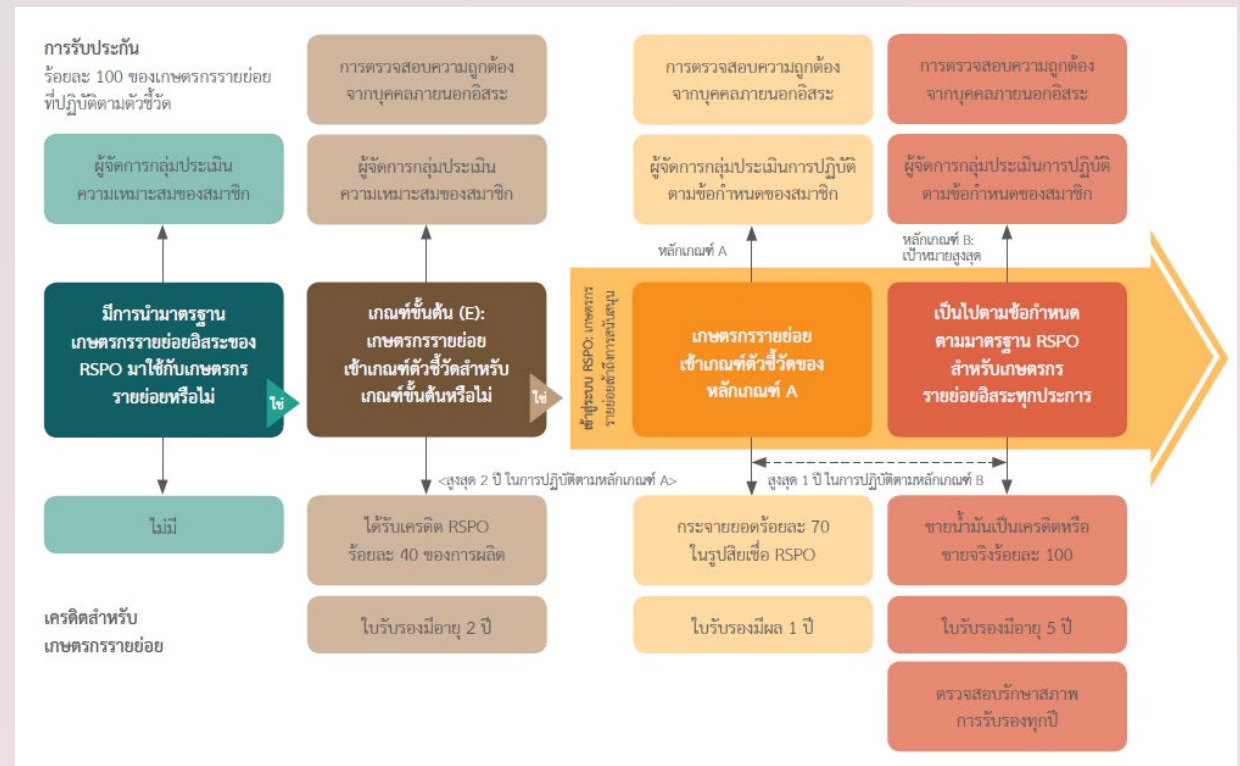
การรับประกัน
ร้อยละ 100 ของเกษตรกรรายย่อยที่ปฏิบัติตามตัวชี้วัด

การตรวจสอบความถูกต้องจากบุคคลภายนอกอิสระ

การตรวจสอบความถูกต้องจากบุคคลภายนอกอิสระ

การตรวจสอบความถูกต้องจากบุคคลภายนอกอิสระ

ผู้จัดการกลุ่มประเมินความเหมาะสมของสมาชิก

ผู้จัดการกลุ่มประเมินความเหมาะสมของสมาชิก

ผู้จัดการกลุ่มประเมินการปฏิบัติตามข้อกำหนดของสมาชิก

ผู้จัดการกลุ่มประเมินการปฏิบัติตามข้อกำหนดของสมาชิก

หลักเกณฑ์ A

หลักเกณฑ์ B: เป้าหมายสูงสุด

มีการนำมาตรฐานเกษตรกรรายย่อยอิสระของ RSPO มาใช้กับเกษตรกรรายย่อยหรือไม่

ใช่

เกณฑ์ขั้นต้น (E): เกษตรกรรายย่อยเข้าเกณฑ์ตัวชี้วัดสำหรับเกณฑ์ขั้นต้นหรือไม่

ใช่

เข้าสู่ระบบ RSPO: เกษตรกรรายย่อยเข้าถึงการสนับสนุน

เกษตรกรรายย่อยเข้าเกณฑ์ตัวชี้วัดของหลักเกณฑ์ A

เป็นไปตามข้อกำหนดตามมาตรฐาน RSPO สำหรับเกษตรกรรายย่อยอิสระทุกประการ

<สูงสุด 2 ปี ในการปฏิบัติตามหลักเกณฑ์ A>

สูงสุด 1 ปี ในการปฏิบัติตามหลักเกณฑ์ B

ไม่มี

ได้รับเครดิต RSPO ร้อยละ 40 ของการผลิต

กระจายยอดร้อยละ 70 ในรูปสิยเชื่อ RSPO

ขายน้ำมันเป็นเครดิตหรือขายจริงร้อยละ 100

เครดิตสำหรับเกษตรกรรายย่อย

ใบรับรองมีอายุ 2 ปี

ใบรับรองมีผล 1 ปี

ใบรับรองมีอายุ 5 ปี

ตรวจสอบรักษาสภาพการรับรองทุกปี